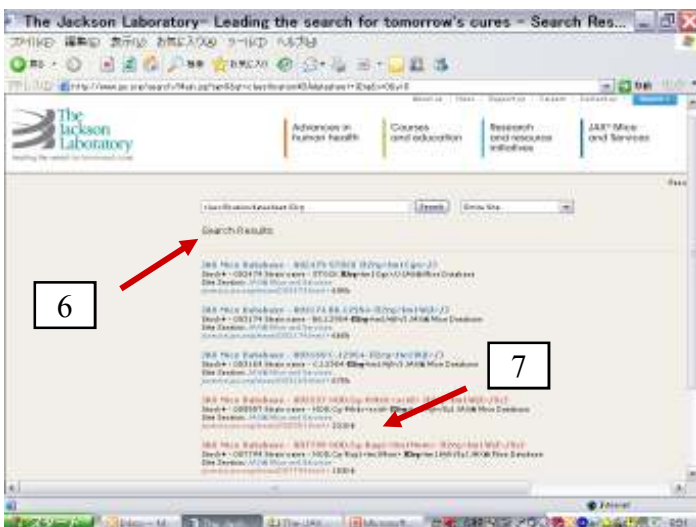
The Jackson Laboratory- Leading the search for tomorrow's cures - Search Res...

ファイル(F) 編集(E) 表示(V) お気に入り(A) ツール(T) ヘルプ(H)

The Jackson Laboratory

Advances in human health

Courses and education

Research and resource initiatives

JAX® Mice and Services

Search

Search Results

JAX Mice Database - 002479 STOCK Il2rg<tm1Cgn>/J

6

JAX Mice Database - 003174 B6.129S4-Il2rg<tm1Wjl>/J

JAX Mice Database - 005051 .129S4-Il2rg<tm1Wjl>/J

7

JAX Mice Database - 005557 NOD.Cg-Prkdc<scid> Il2rg<tm1Wjl>/SzJ

JAX Mice Database - 007799 NOD.Cg-Rag1<tm1Mom> Il2rg<tm1Wjl>/SzJ

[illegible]